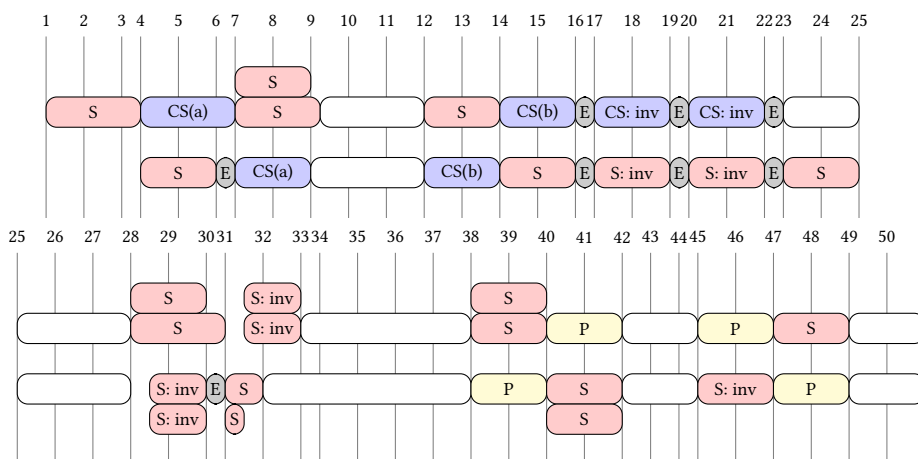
1 2 3 4 5 6 7 8 9 10 11 12 13 14 15 16 17 18 19 20 21 22 23 24 25

S
S CS(a) S S CS(b) E CS: inv E CS: inv E

S E CS(a) CS(b) S E S: inv E S: inv E S

25 26 27 28 29 30 31 32 33 34 35 36 37 38 39 40 41 42 43 44 45 46 47 48 49 50

S S: inv S
S S: inv S P P S

S: inv E S P S S: inv P
S: inv S S